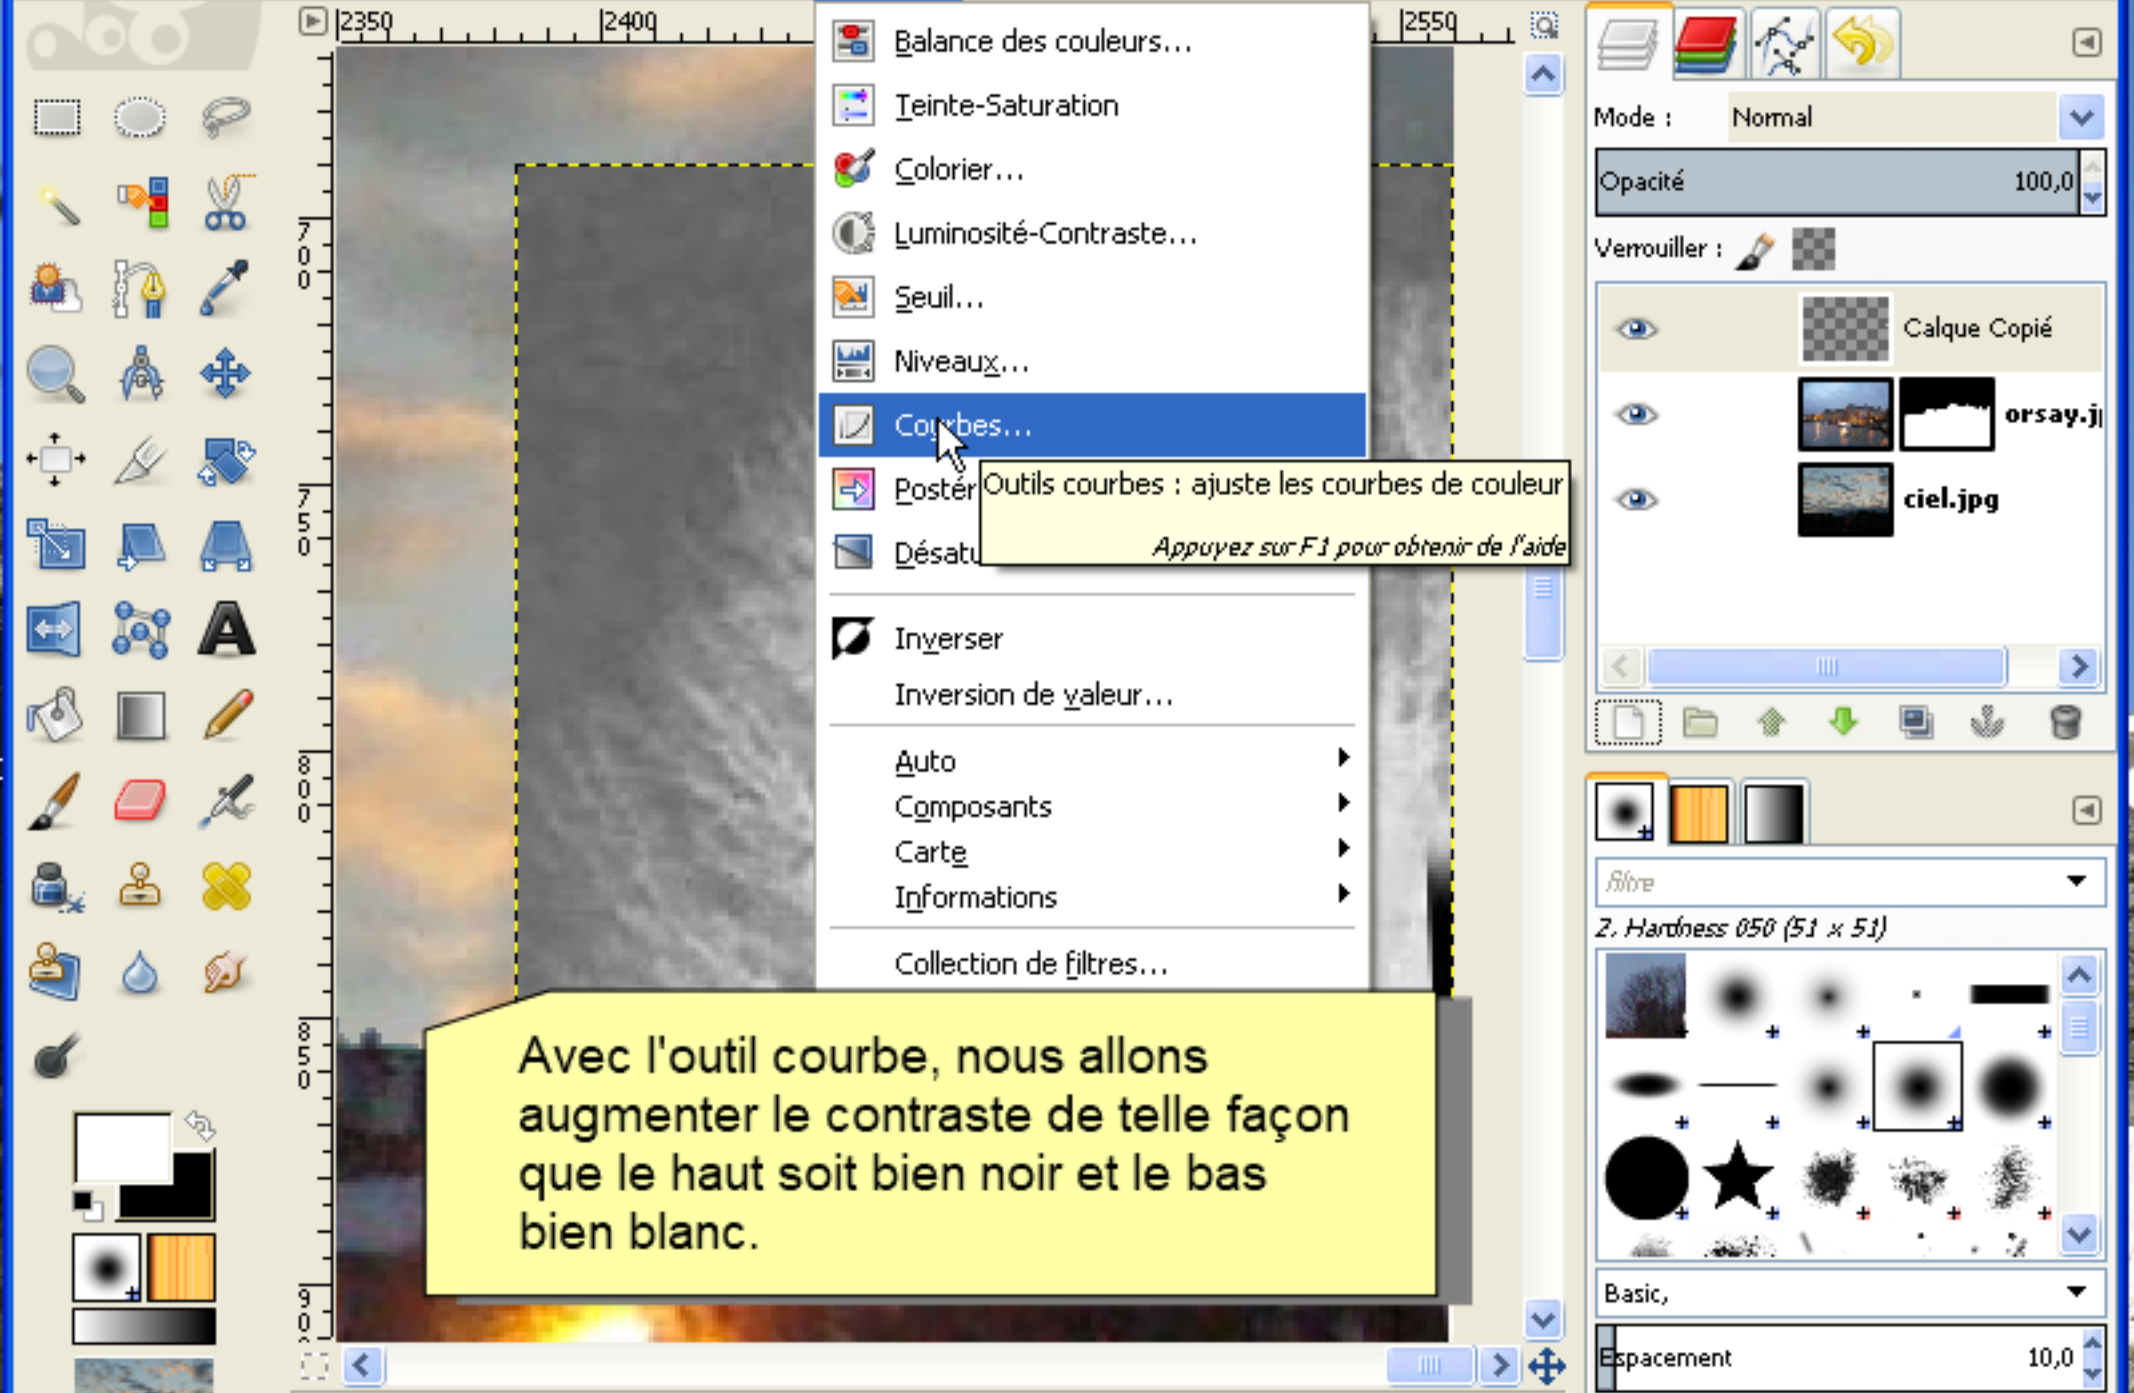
2350 2400 2550

700

750

800

850

900

Balance des couleurs…
Teinte-Saturation
Colorier…
Luminosité-Contraste…
Seuil…
Niveaux…
Courbes…
Postér
Désatu

Outils courbes : ajuste les courbes de couleur
Appuyez sur F1 pour obtenir de l'aide

Inverser
Inversion de valeur…
Auto
Composants
Carte
Informations
Collection de filtres…

Avec l'outil courbe, nous allons augmenter le contraste de telle façon que le haut soit bien noir et le bas bien blanc.

Mode : Normal
Opacité 100,0
Verrouiller :
Calque Copié
orsay.j
ciel.jpg

filtre
2. Hardness 050 (51 × 51)
Basic,
Espacement 10,0